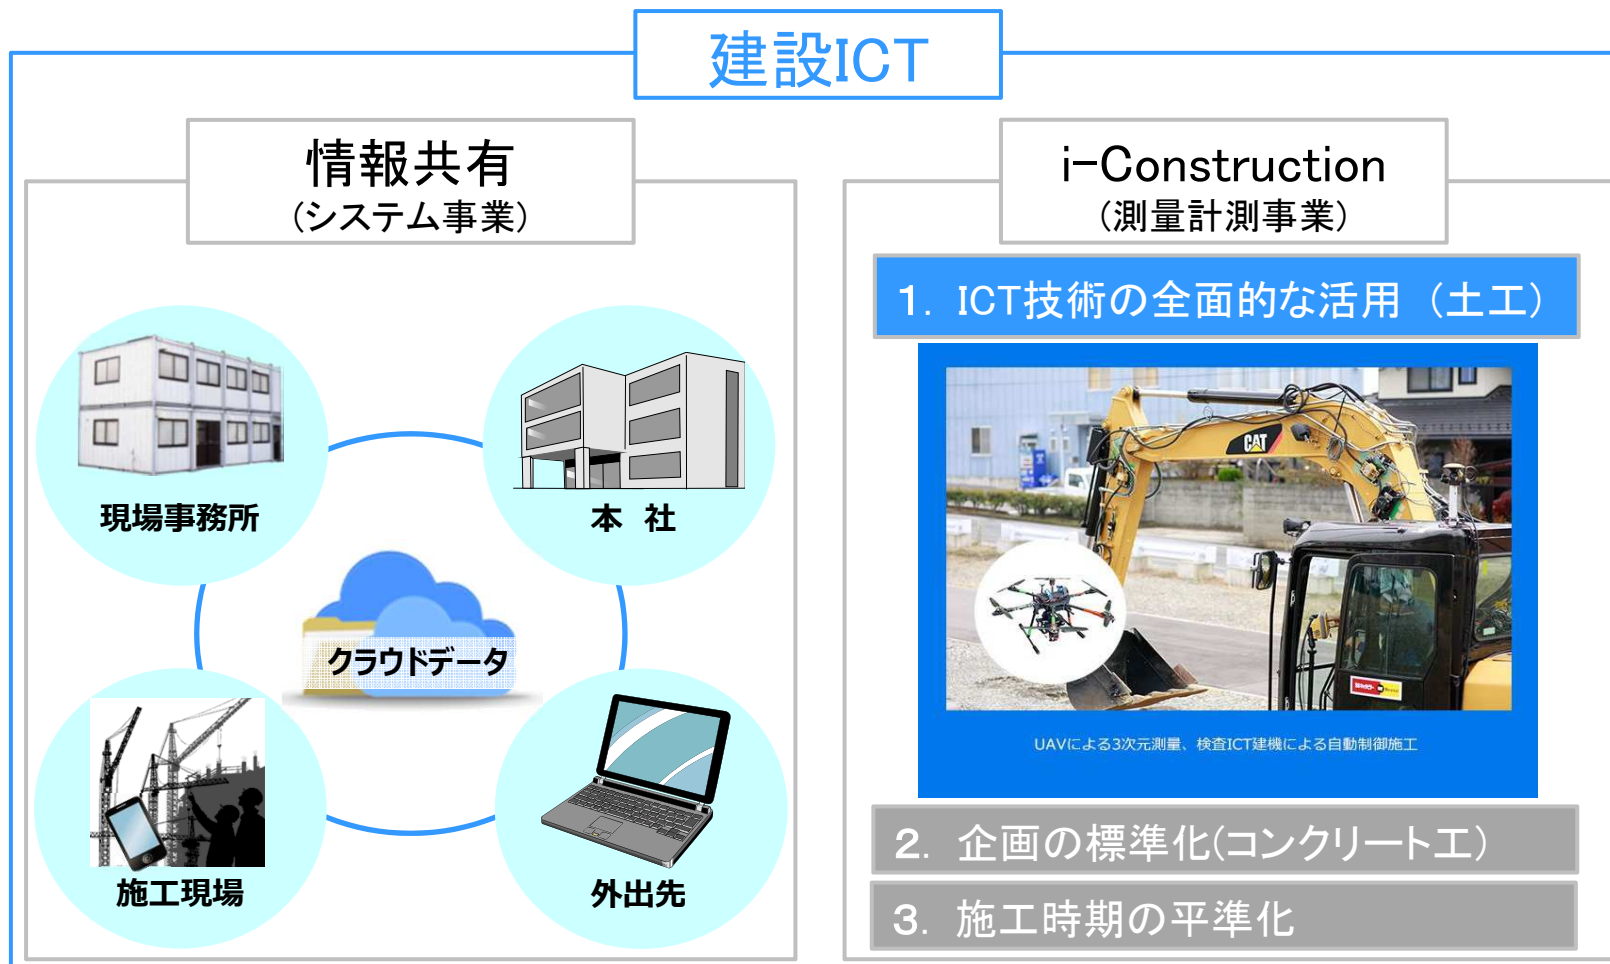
建設ICT

情報共有
(システム事業)

現場事務所

本　社

クラウドデータ

施工現場

外出先

i-Construction
(測量計測事業)

1. ICT技術の全面的な活用（土工）

CAT

UAVによる3次元測量、検査ICT建機による自動制御施工

2. 企画の標準化(コンクリート工)

3. 施工時期の平準化